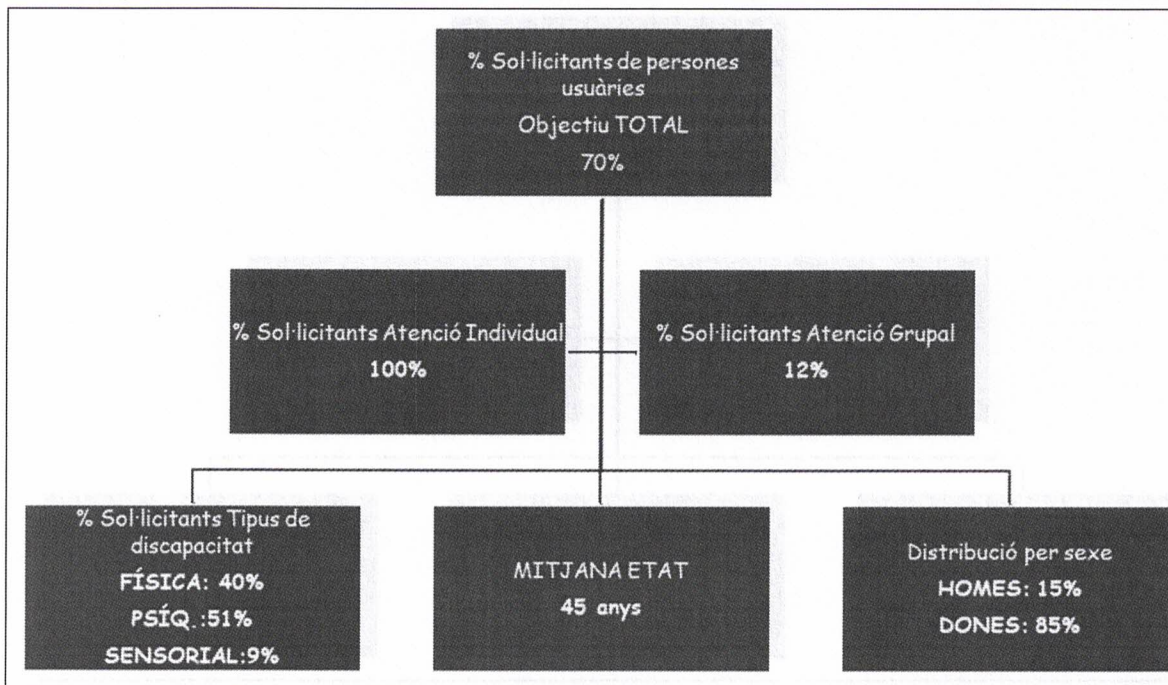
% Sol·licitants de persones usuàries
Objectiu TOTAL
70%

% Sol·licitants Atenció Individual
100%

% Sol·licitants Atenció Grupal
12%

% Sol·licitants Tipus de discapacitat
FÍSICA: 40%
PSÍQ.:51%
SENSORIAL:9%

MITJANA ETAT
45 anys

Distribució per sexe
HOMES: 15%
DONES: 85%